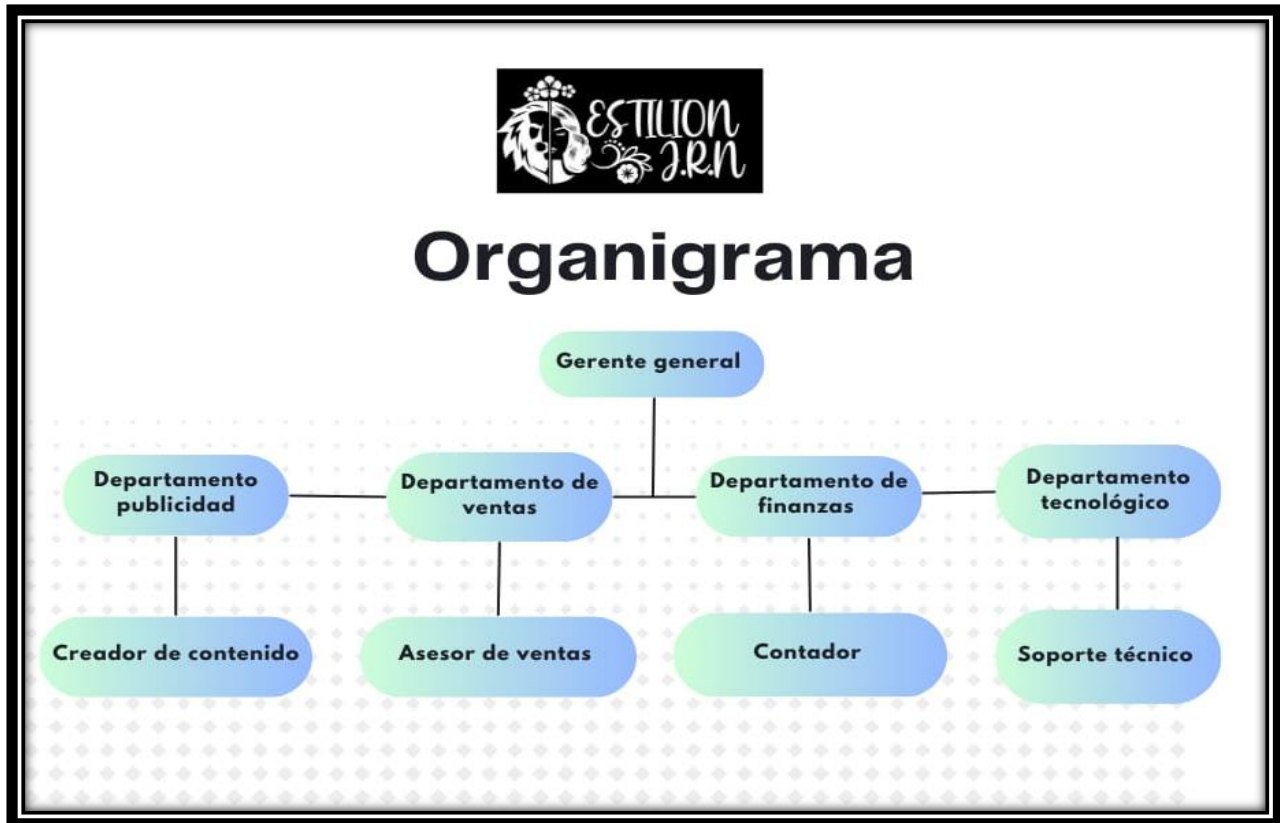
ESTILION J.R.N

Organigrama

Gerente general

Departamento publicidad

Departamento de ventas

Departamento de finanzas

Departamento tecnológico

Creador de contenido

Asesor de ventas

Contador

Soporte técnico